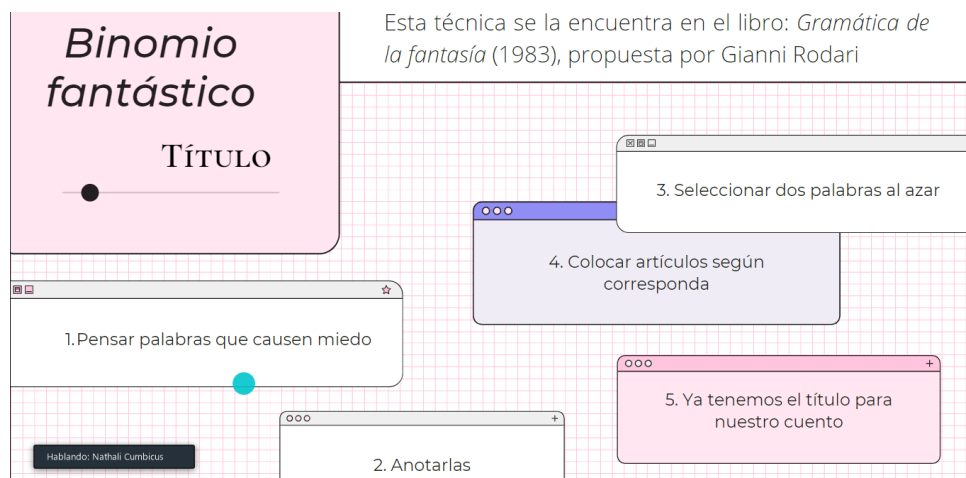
Binomio fantástico

TÍTULO

Esta técnica se la encuentra en el libro: *Gramática de la fantasía* (1983), propuesta por Gianni Rodari

3. Seleccionar dos palabras al azar

4. Colocar artículos según corresponda

1.Pensar palabras que causen miedo

5. Ya tenemos el título para nuestro cuento

Hablando: Nathali Cumbicus

2. Anotarlas